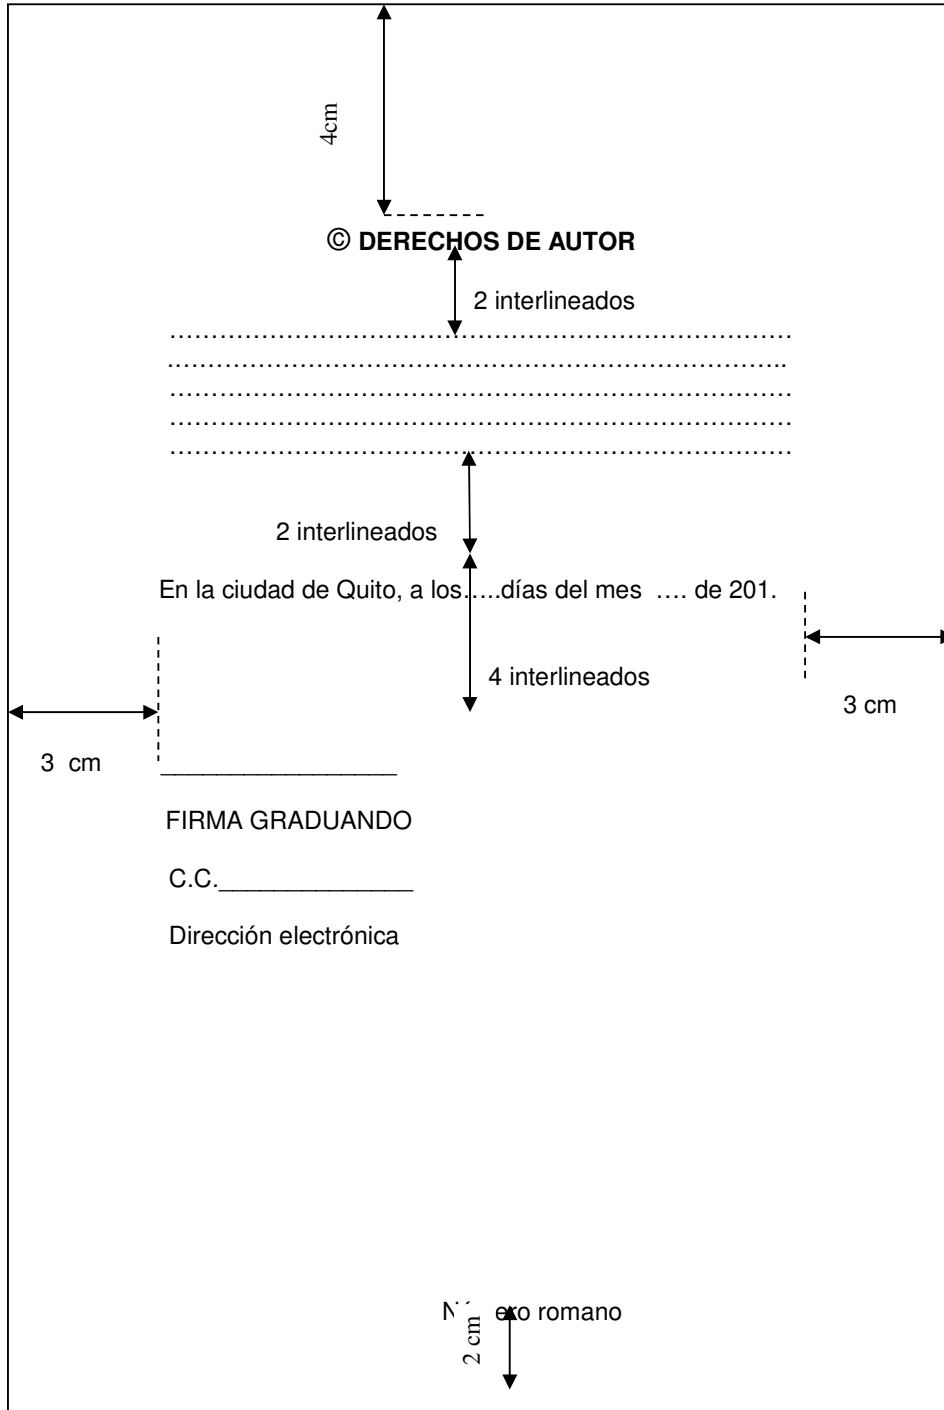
4cm

© DERECHOS DE AUTOR

2 interlineados

……………………………………………………………………
…………………………………………………………………..
……………………………………………………………………
……………………………………………………………………
……………………………………………………………………

2 interlineados

En la ciudad de Quito, a los…..días del mes …. de 201.

4 interlineados

3 cm

3 cm

_________________

FIRMA GRADUANDO

C.C.______________

Dirección electrónica

N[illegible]ero romano

2 cm